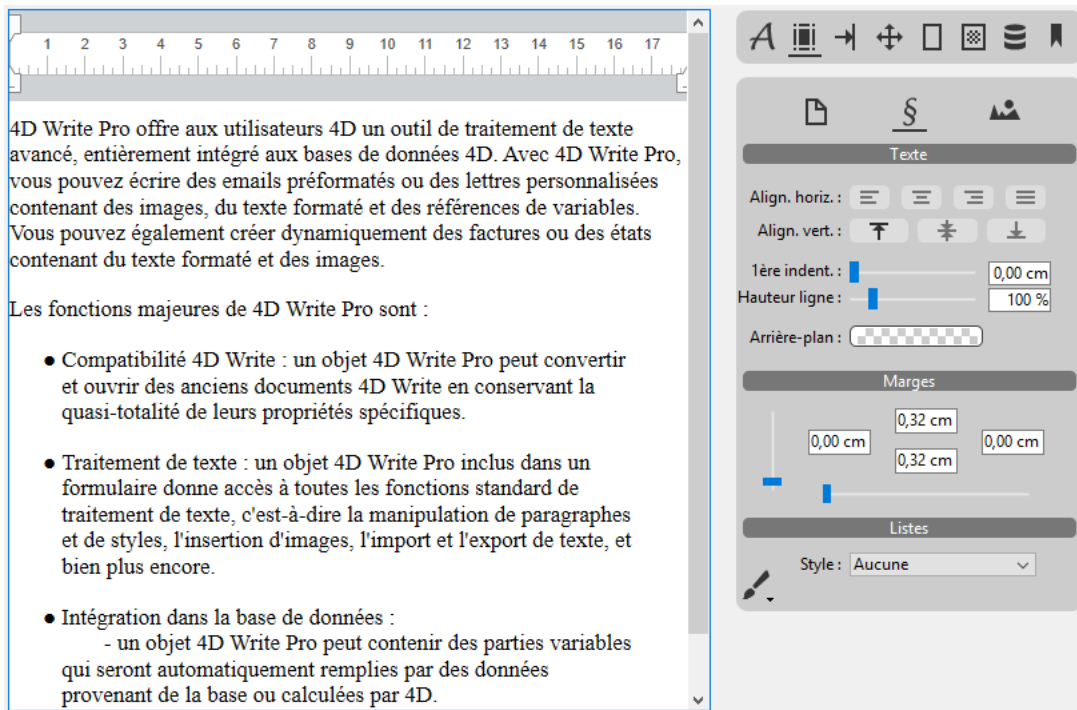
1 2 3 4 5 6 7 8 9 10 11 12 13 14 15 16 17

4D Write Pro offre aux utilisateurs 4D un outil de traitement de texte avancé, entièrement intégré aux bases de données 4D. Avec 4D Write Pro, vous pouvez écrire des emails préformatés ou des lettres personnalisées contenant des images, du texte formaté et des références de variables. Vous pouvez également créer dynamiquement des factures ou des états contenant du texte formaté et des images.

Les fonctions majeures de 4D Write Pro sont :

● Compatibilité 4D Write : un objet 4D Write Pro peut convertir et ouvrir des anciens documents 4D Write en conservant la quasi-totalité de leurs propriétés spécifiques.

● Traitement de texte : un objet 4D Write Pro inclus dans un formulaire donne accès à toutes les fonctions standard de traitement de texte, c'est-à-dire la manipulation de paragraphes et de styles, l'insertion d'images, l'import et l'export de texte, et bien plus encore.

● Intégration dans la base de données :
- un objet 4D Write Pro peut contenir des parties variables qui seront automatiquement remplies par des données provenant de la base ou calculées par 4D.

§

Texte

Align. horiz. :

Align. vert. :

1ère indent. : 0,00 cm

Hauteur ligne : 100 %

Arrière-plan :

Marges

0,32 cm

0,00 cm

0,00 cm

0,32 cm

Listes

Style : Aucune